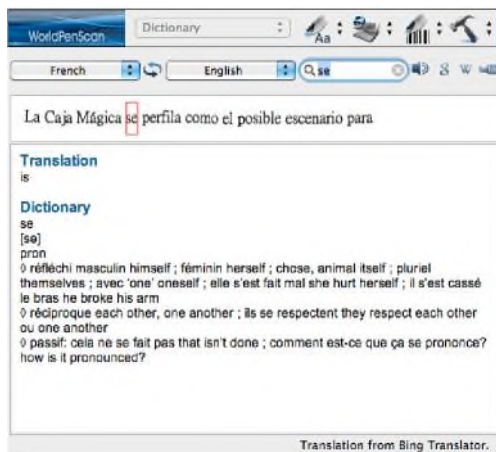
WorldPenScan
Dictionary
French
English
se
S W
La Caja Mágica se perfila como el posible escenario para

Translation
is

Dictionary
se
[sə]
pron
◊ réfléchi masculin himself ; féminin herself ; chose, animal itself ; pluriel themselves ; avec 'one' oneself ; elle s'est fait mal she hurt herself ; il s'est cassé le bras he broke his arm
◊ réciproque each other, one another ; ils se respectent they respect each other ou one another
◊ passif: cela ne se fait pas that isn't done ; comment est-ce que ça se prononce? how is it pronounced?

Translation from Bing Translator.